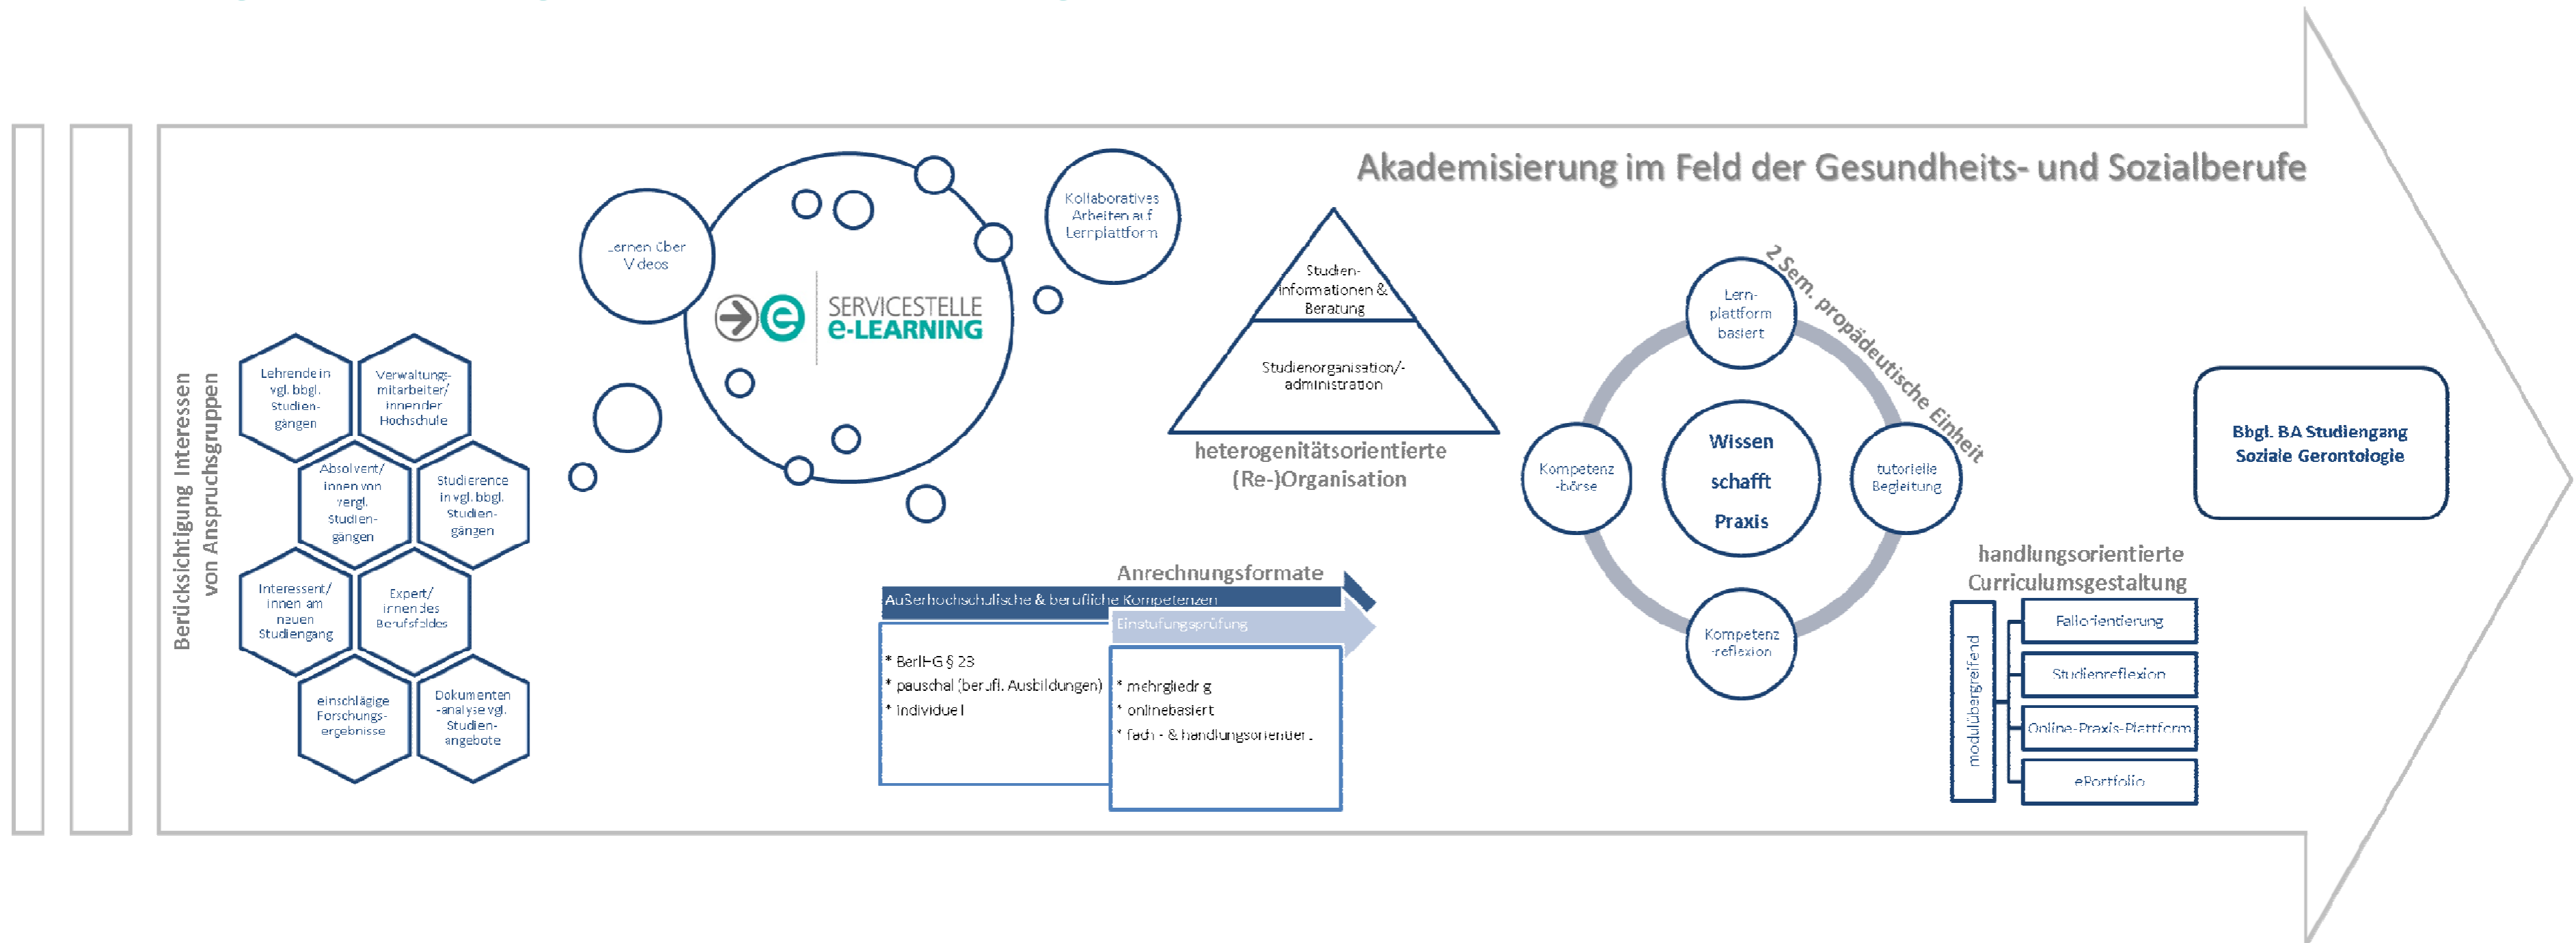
Akademisierung im Feld der Gesundheits- und Sozialberufe

Berücksichtigung Interessen von Anspruchsgruppen

Lehrende in vgl. bbgl. Studiengängen

Verwaltungsmitarbeiter/innen der Hochschule

Absolvent/innen von vergl. Studiengängen

Studierende in vgl. bbgl. Studiengängen

Interessent/innen am neuen Studiengang

Expert/innen des Berufsfeldes

einschlägige Forschungsergebnisse

Dokumentenanalyse vgl. Studienangebote

Lernen über Videos

SERVICESTELLE e-LEARNING

Kollaboratives Arbeiten auf Lernplattform

Studieninformationen & Beratung

Studienorganisation/-administration

heterogenitätsorientierte (Re-)Organisation

Anrechnungsformate

Außerhochschulische & berufliche Kompetenzen

Einstufungsprüfung

* BerlHG § 23
* pauschal (berufl. Ausbildungen)
* individuell

* mehrgliedrig
* onlinebasiert
* fach- & handlungsorientiert

2 Sem. propädeutische Einheit

Lernplattform basiert

Kompetenz-börse

Wissen schafft Praxis

tutorielle Begleitung

Kompetenz-reflexion

handlungsorientierte Curriculumsgestaltung

modulübergreifend

Fallorientierung

Studienreflexion

Online-Praxis-Plattform

ePortfolio

Bbgl. BA Studiengang Soziale Gerontologie